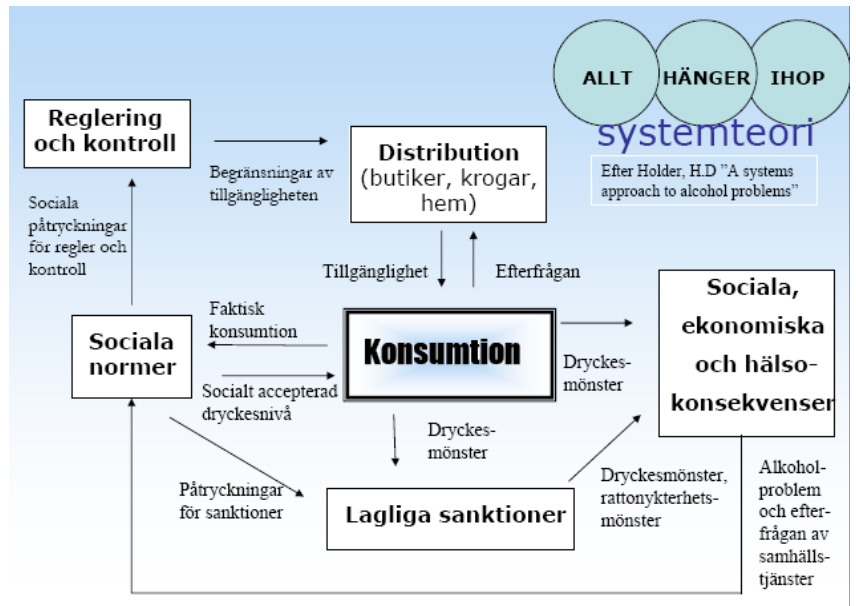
ALLT HÄNGER IHOP

systemteori

Efter Holder, H.D "A systems approach to alcohol problems"

Reglering och kontroll

Begränsningar av tillgängligheten

Distribution (butiker, krogar, hem)

Sociala påtryckningar för regler och kontroll

Tillgänglighet

Efterfrågan

Sociala, ekonomiska och hälsokonsekvenser

Faktisk konsumtion

Sociala normer

Konsumtion

Dryckesmönster

Socialt accepterad dryckesnivå

Dryckesmönster

Påtryckningar för sanktioner

Lagliga sanktioner

Dryckesmönster, rattonykterhetsmönster

Alkoholproblem och efterfrågan av samhällstjänster